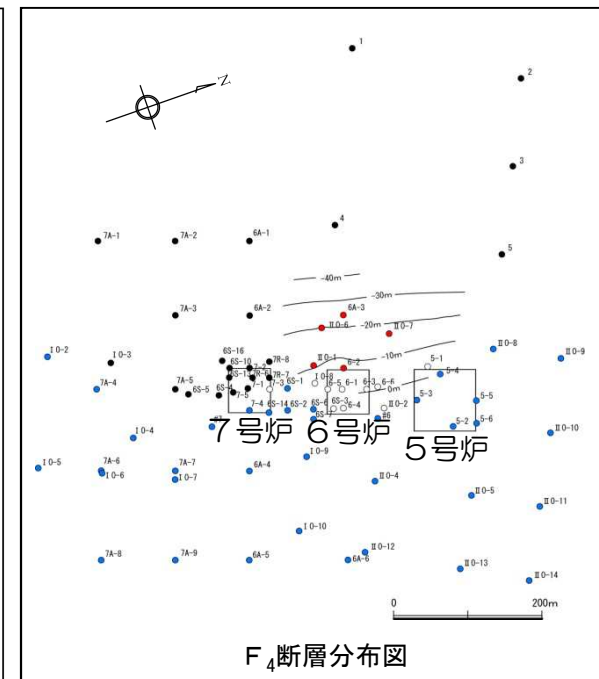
N

1
2
3
4
5

7A-1
7A-2
6A-1

-40m
-30m
6A-3
7A-3
6A-2
-20m
II 0-6
II 0-7
-10m
II 0-1
6-2
I 0-2
I 0-3
6S-16
7R-8
II 0-8
II 0-9
7A-4
6S-10
5-1
7A-5
6S-5
6S-1
I 0-8
6-5
6-1
6-3
6-6
5-4
6S-14
6S-2
6S-6
6S-3
6-4
0m
5-3
5-5
7-4
#6
II 0-2
5-2
5-6
I 0-4
7号炉
6号炉
5号炉
II 0-10
I 0-5
7A-6
I 0-6
7A-7
I 0-7
6A-4
I 0-9
II 0-4
II 0-5
II 0-11
I 0-10
II 0-12
7A-8
7A-9
6A-5
6A-6
II 0-13
II 0-14
0
200m

$F_4$断層分布図